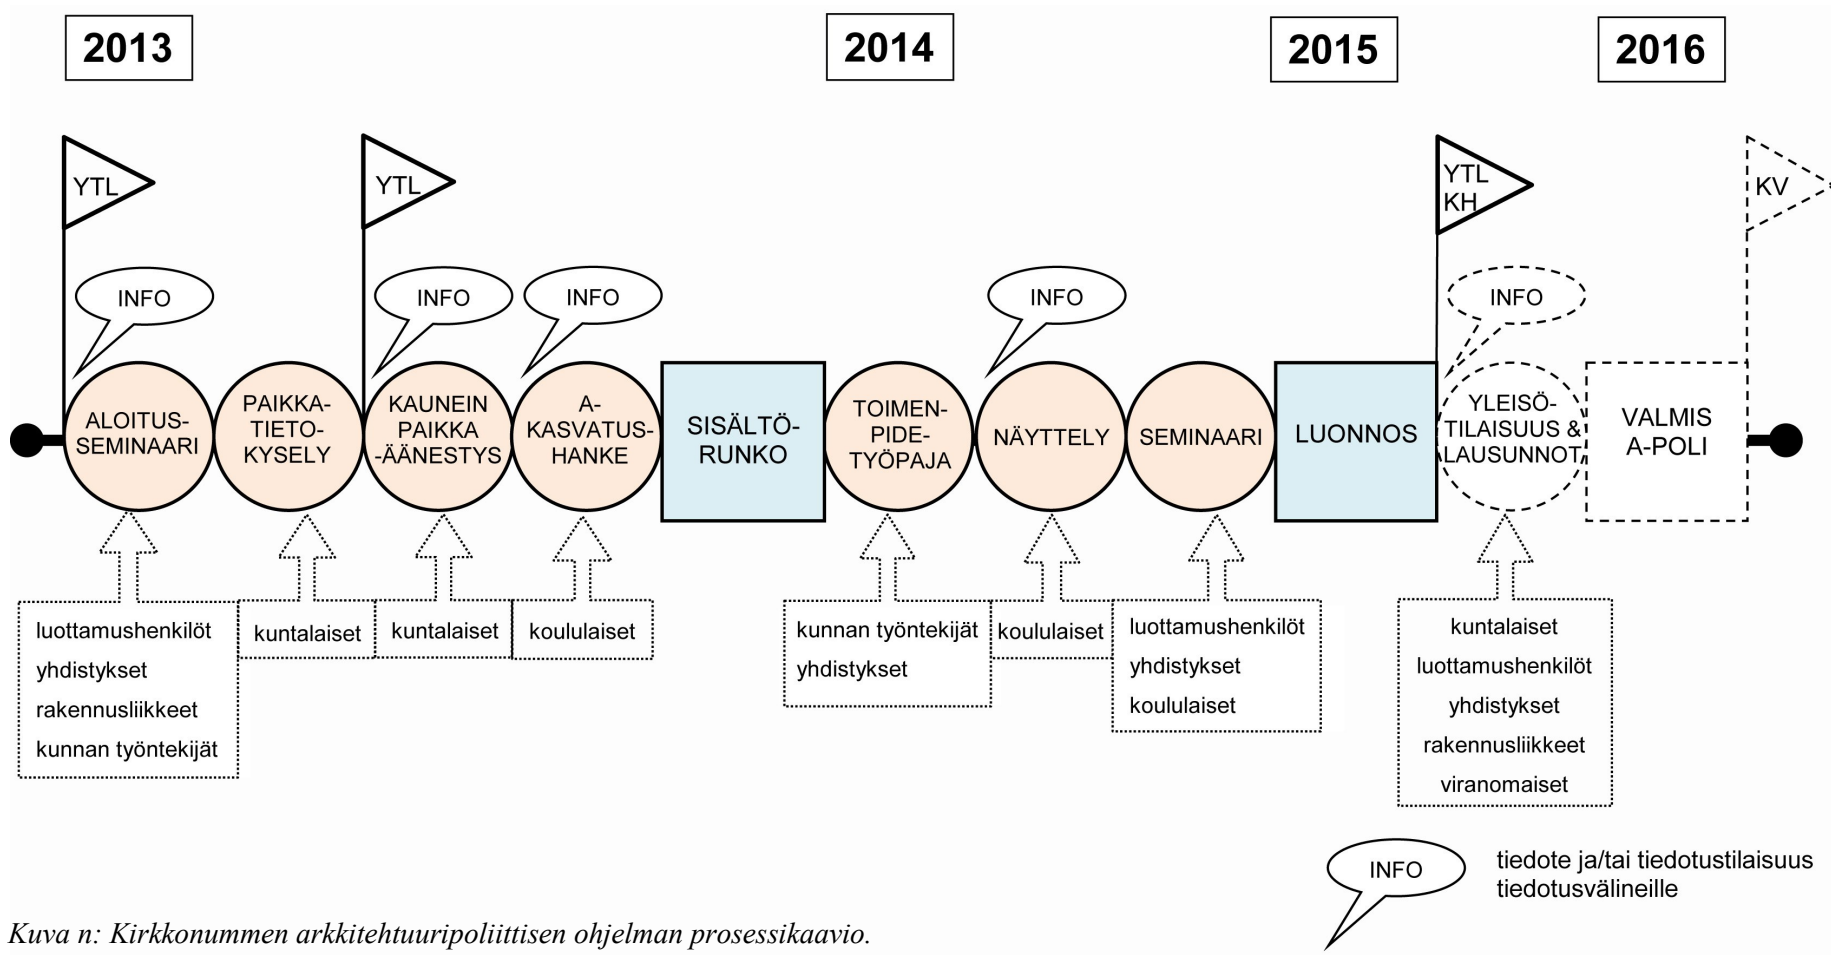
2013

2014

2015

2016

YTL

YTL

YTL KH

KV

INFO

INFO

INFO

INFO

INFO

ALOITUS-SEMINAARI

PAIKKA-TIETO-KYSELY

KAUNEIN PAIKKA -ÄÄNESTYS

A-KASVATUS-HANKE

SISÄLTÖ-RUNKO

TOIMEN-PIDE-TYÖPAJA

NÄYTTELY

SEMINAARI

LUONNOS

YLEISÖ-TILAISUUS & LAUSUNNOT

VALMIS A-POLI

luottamushenkilöt
yhdistykset
rakennusliikkeet
kunnan työntekijät

kuntalaiset

kuntalaiset

koululaiset

kunnan työntekijät
yhdistykset

koululaiset

luottamushenkilöt
yhdistykset
koululaiset

kuntalaiset
luottamushenkilöt
yhdistykset
rakennusliikkeet
viranomaiset

INFO

tiedote ja/tai tiedotustilaisuus tiedotusvälineille

Kuva n: Kirkkonummen arkkitehtuuripoliittisen ohjelman prosessikaavio.